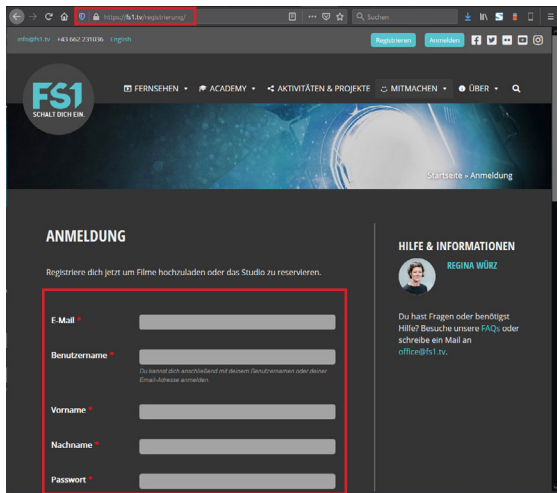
https://fs1.tv/registrierung/

Suchen

info@fs1.tv +43 662 231036 English

Registrieren Anmelden

FS1 SCHALT DICH EIN.

FERNSEHEN ACADEMY AKTIVITÄTEN & PROJEKTE MITMACHEN ÜBER

Startseite » Anmeldung

ANMELDUNG

Registriere dich jetzt um Filme hochzuladen oder das Studio zu reservieren.

E-Mail *

Benutzername *

Du kannst dich anschließend mit deinem Benutzernamen oder deiner Email-Adresse anmelden.

Vorname *

Nachname *

Passwort *

HILFE & INFORMATIONEN

REGINA WÜRZ

Du hast Fragen oder benötigst Hilfe? Besuche unsere FAQs oder schreibe ein Mail an office@fs1.tv.